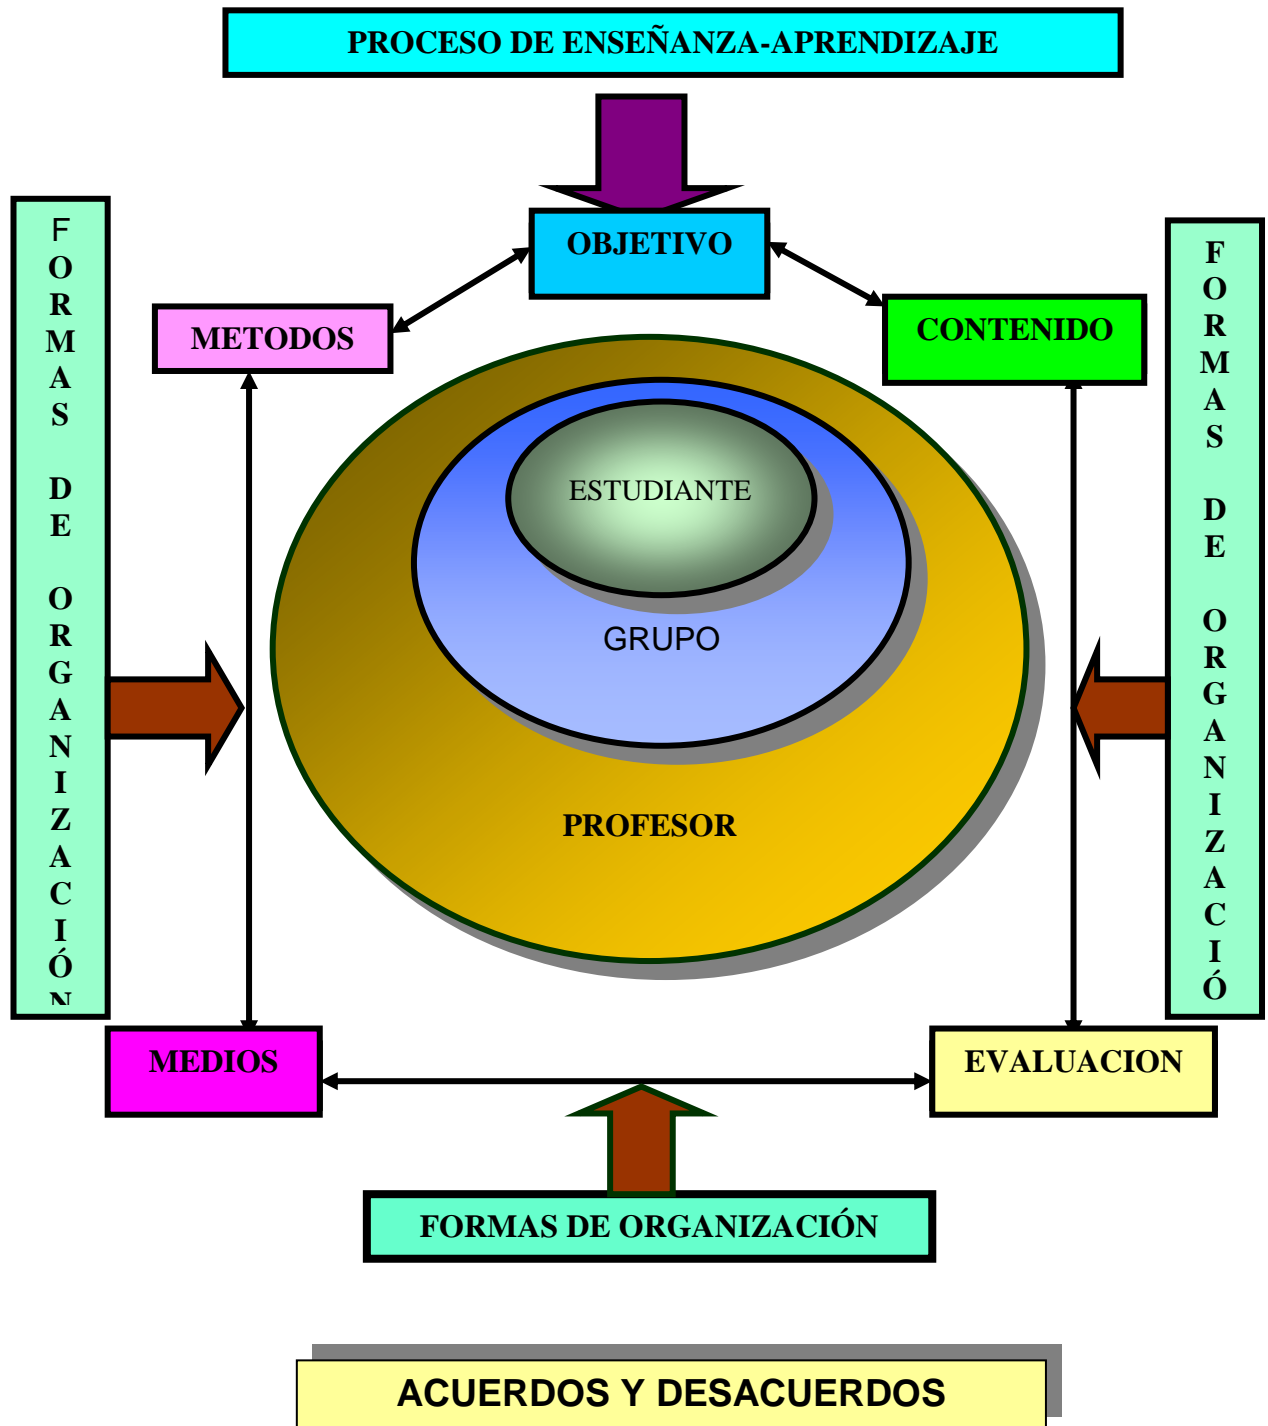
PROCESO DE ENSEÑANZA-APRENDIZAJE

OBJETIVO

METODOS

CONTENIDO

F O R M A S D E O R G A N I Z A C I Ó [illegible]

ESTUDIANTE

GRUPO

PROFESOR

F O R M A S D E O R G A N I Z A C I Ó

MEDIOS

EVALUACION

FORMAS DE ORGANIZACIÓN

ACUERDOS Y DESACUERDOS